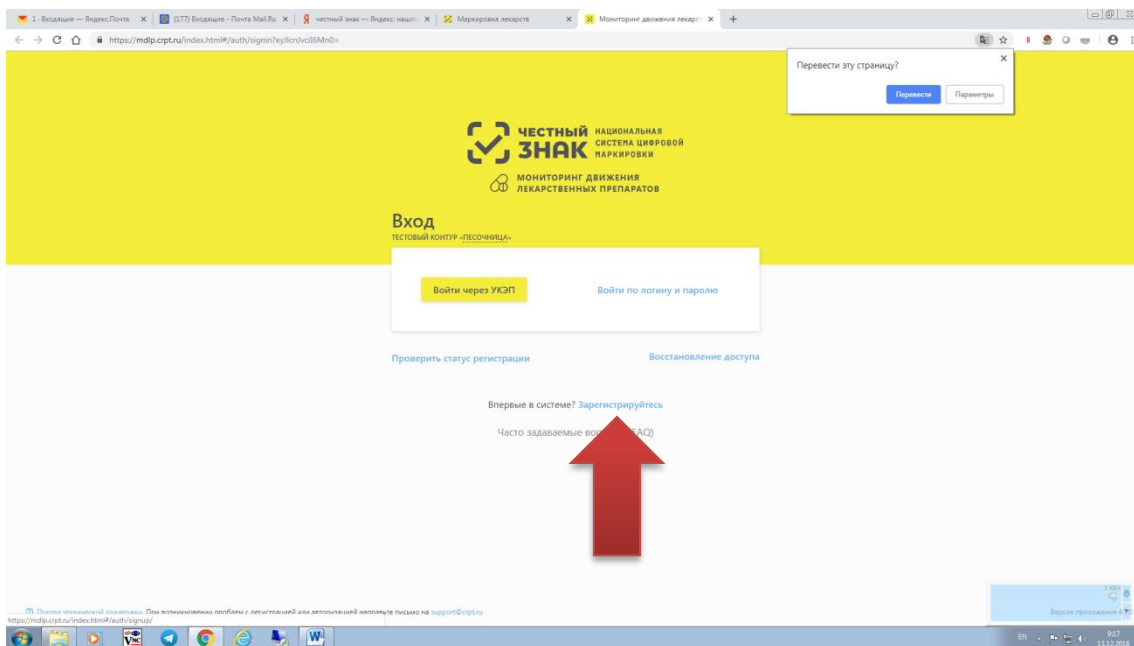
1 · Входящие — Яндекс.Почта × (177) Входящие - Почта Mail.Ru × честный знак — Яндекс: нашло × Маркировка лекарств × Мониторинг движения лекарст × +

https://mdlp.crpt.ru/index.html#/auth/signin?ey/lcn/vcll6Mn0=

Перевести эту страницу?

Перевести Параметры

ЧЕСТНЫЙ ЗНАК НАЦИОНАЛЬНАЯ СИСТЕМА ЦИФРОВОЙ МАРКИРОВКИ

МОНИТОРИНГ ДВИЖЕНИЯ ЛЕКАРСТВЕННЫХ ПРЕПАРАТОВ

Вход
ТЕСТОВЫЙ КОНТУР «ПЕСОЧНИЦА»

Войти через УКЭП

Войти по логину и паролю

Проверить статус регистрации

Восстановление доступа

Впервые в системе? Зарегистрируйтесь

Часто задаваемые во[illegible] (FAQ)

Портал технической поддержки. При возникновении проблем с регистрацией или авторизацией направьте письмо на support@crpt.ru

https://mdlp.crpt.ru/index.html#/auth/signup/

Версия приложения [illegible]

EN 9:17 13.12.2018